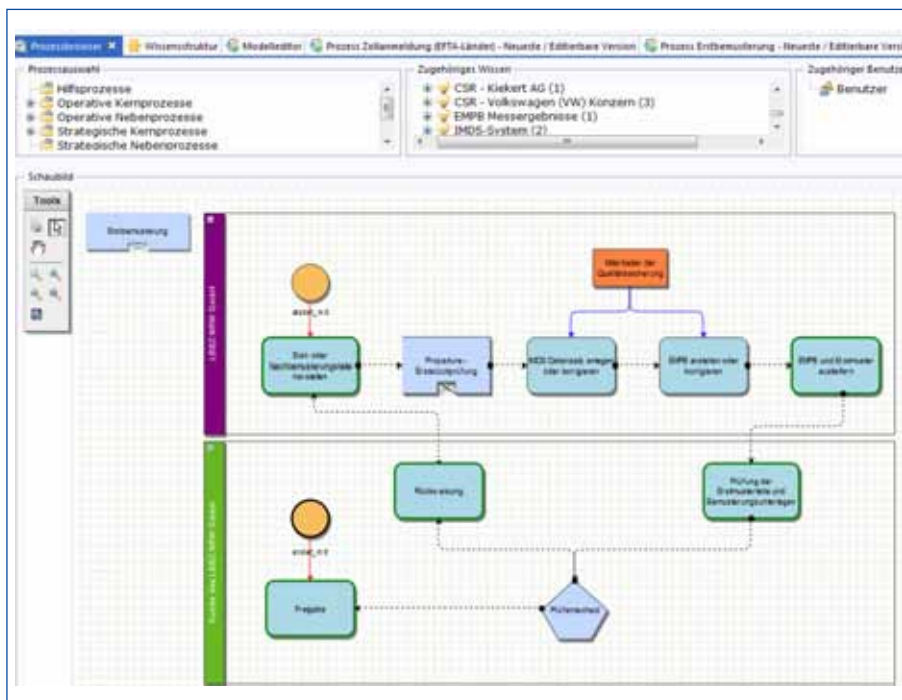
Prozessbrowser | Wissensstruktur | Modelleditor | Prozess Zollanmeldung (EFTA-Länder) - Neueste / Editierbare Version | Prozess Erstbemusterung - Neueste / Editierbare Version

Prozessauswahl
Hilfsprozesse
Operative Kernprozesse
Operative Nebenprozesse
Strategische Kernprozesse
Strategische Nebenprozesse

Zugehöriges Wissen
CSR - Kiekert AG (1)
CSR - Volkswagen (VW) Konzern (3)
EMPB Messergebnisse (1)
IMDS-System (2)

Zugehöriger Benutzer
Benutzer

Schaubild

Tools

Erstbemusterung

LEGO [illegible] GmbH

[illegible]

Erst- oder Nachbemusterungsteile herstellen

Prototypen-Erstausstellung

IMDS Datensatz anlegen oder korrigieren

Mitarbeiter der Qualitätssicherung

EMPB erstellen oder korrigieren

EMPB und Erstmuster ausliefern

Kunde des LEGO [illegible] GmbH

Rückweisung

Prüfung der Erstmusterteile und Bemusterungsunterlagen

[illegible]

Freigabe

Prüfentscheid